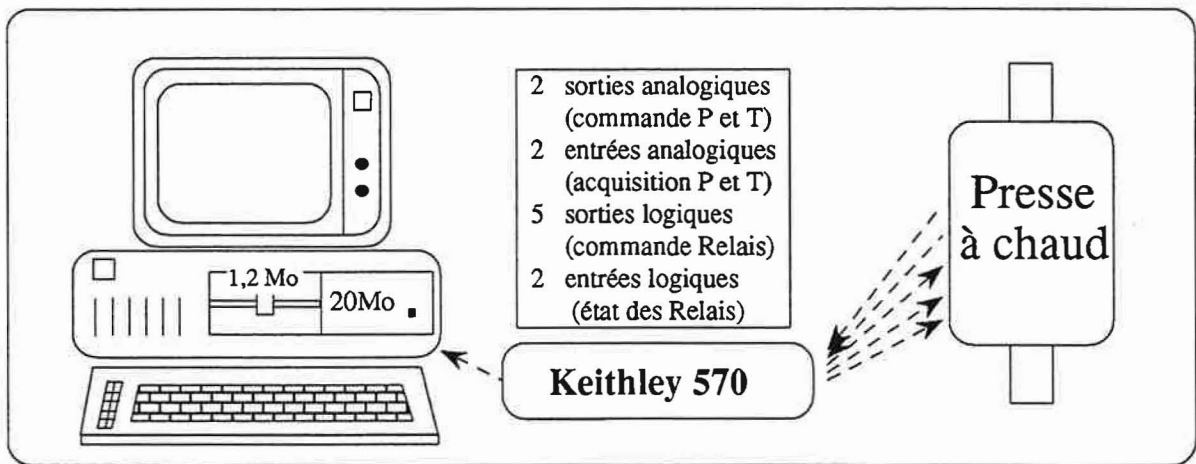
1,2 Mo

20Mo

2 sorties analogiques (commande P et T)
2 entrées analogiques (acquisition P et T)
5 sorties logiques (commande Relais)
2 entrées logiques (état des Relais)

Keithley 570

Presse à chaud